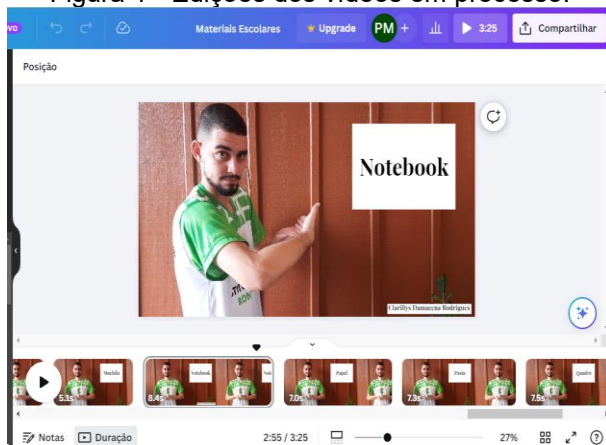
Figura 4 - Edições dos vídeos em processo.

Materiais Escolares

Upgrade

PM

3:25

Compartilhar

Posição

Notebook

Clarilys Damacena Rodrigues

Mochila

5.1s

Notebook

8.4s

Papel

7.0s

Pasta

7.3s

Quadro

7.5s

Notas

Duração

2:55 / 3:25

27%

?